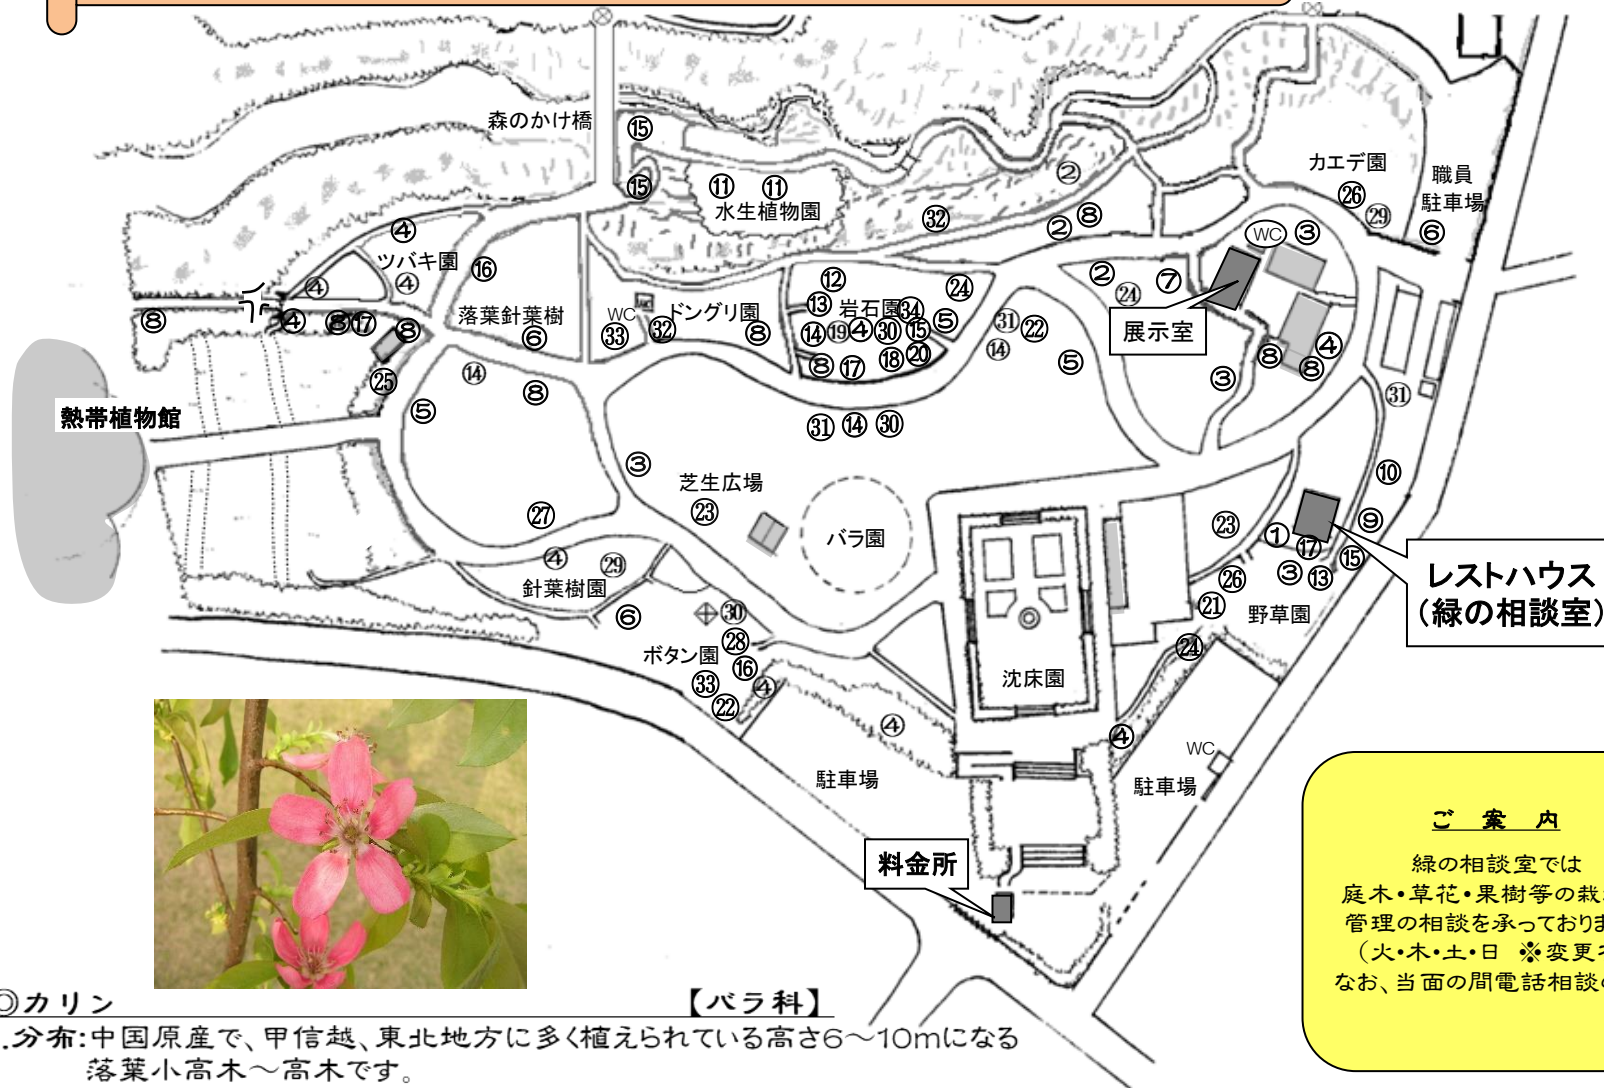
森のかけ橋 ⑮
⑮ ⑪ ⑪ 水生植物園
② ②⑧ ㉜
カエデ園 ㉖ ㉙ 職員駐車場 ⑥
WC ③
④ ツバキ園 ⑯
④ ④
⑧ ④ ⑧⑰ ⑧
落葉針葉樹 ⑥
WC ㉝ ㉜ ドングリ園 ⑧
⑫ ⑬ 岩石園 ㉞ ⑭⑲④㉚⑮ ⑤ ⑧⑰⑱⑳
㉔ ㉛ ㉒ ⑭ ⑤
② ㉔ ⑦
展示室
③ ⑧ ④ ⑧
㉛
㉕
熱帯植物館
⑭ ⑧ ⑤
㉛⑭㉚
③
芝生広場 ㉓
バラ園
㉗
④ ㉙ 針葉樹園
⑥ ㉚ ㉘ ボタン園 ⑯ ㉝ ④ ㉒
⑩ ⑨
㉓ ① ⑰ ⑮ ③ ⑬ ㉖ ㉑ 野草園
レストハウス
（緑の相談室）
沈床園
㉔
④ ④
駐車場
WC
駐車場
料金所
ご 案 内
緑の相談室では
庭木・草花・果樹等の栽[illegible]
管理の相談を承っておりま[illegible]
（火・木・土・日 ※変更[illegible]
なお、当面の間電話相談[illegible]
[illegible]カリン 【バラ科】
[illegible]分布：中国原産で、甲信越、東北地方に多く植えられている高さ6〜10mになる落葉小高木〜高木です。